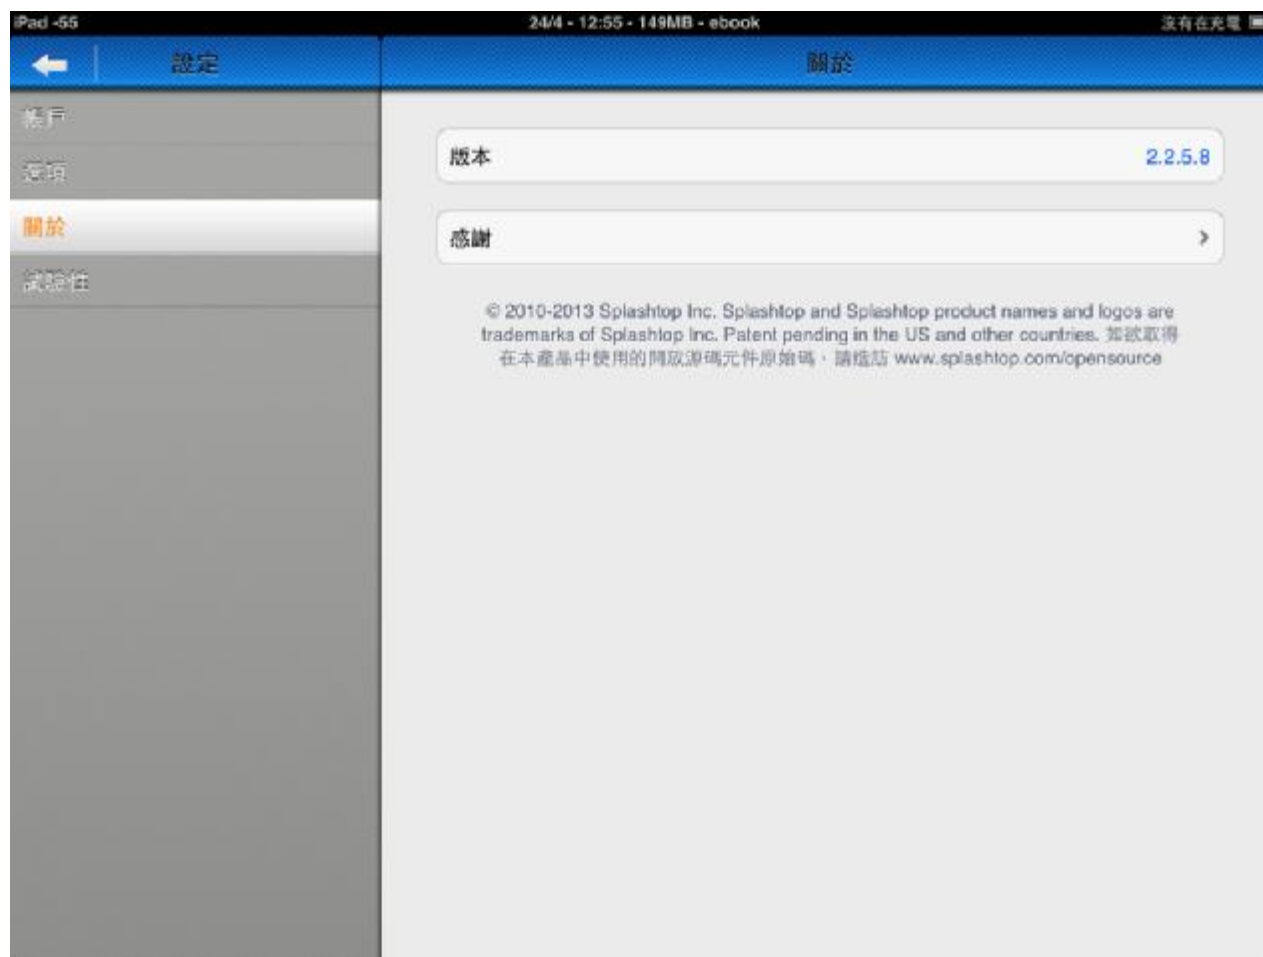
iPad -55
24/4 - 12:55 - 149MB - ebook
沒有在充電

設定
關於

帳戶
選項
關於
試驗性

版本
2.2.5.8

感謝

© 2010-2013 Splashtop Inc. Splashtop and Splashtop product names and logos are trademarks of Splashtop Inc. Patent pending in the US and other countries. 如欲取得在本產品中使用的開放源碼元件原始碼，請造訪 www.splashtop.com/opensource